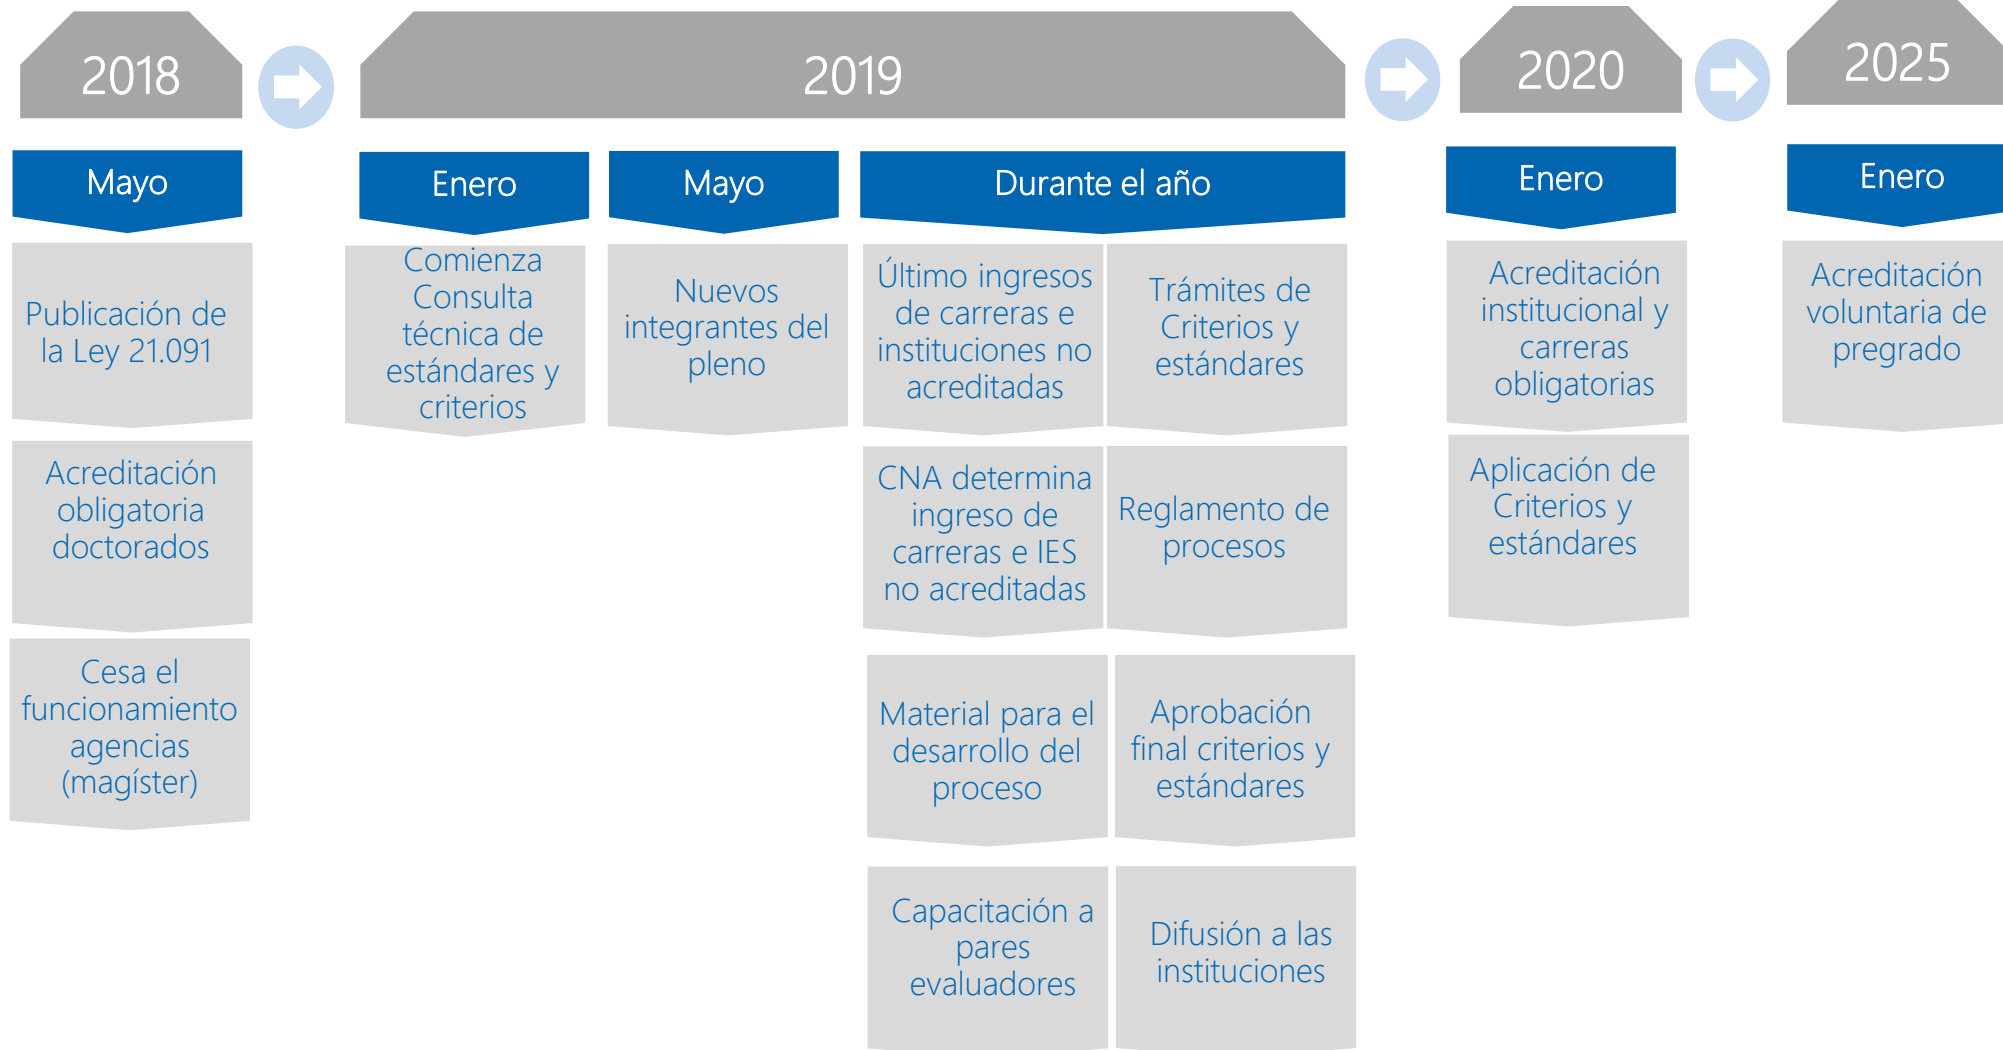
2018

Mayo

Publicación de la Ley 21.091

Acreditación obligatoria doctorados

Cesa el funcionamiento agencias (magíster)

2019

Enero

Comienza Consulta técnica de estándares y criterios

Mayo

Nuevos integrantes del pleno

Durante el año

Último ingresos de carreras e instituciones no acreditadas

Trámites de Criterios y estándares

CNA determina ingreso de carreras e IES no acreditadas

Reglamento de procesos

Material para el desarrollo del proceso

Aprobación final criterios y estándares

Capacitación a pares evaluadores

Difusión a las instituciones

2020

Enero

Acreditación institucional y carreras obligatorias

Aplicación de Criterios y estándares

2025

Enero

Acreditación voluntaria de pregrado